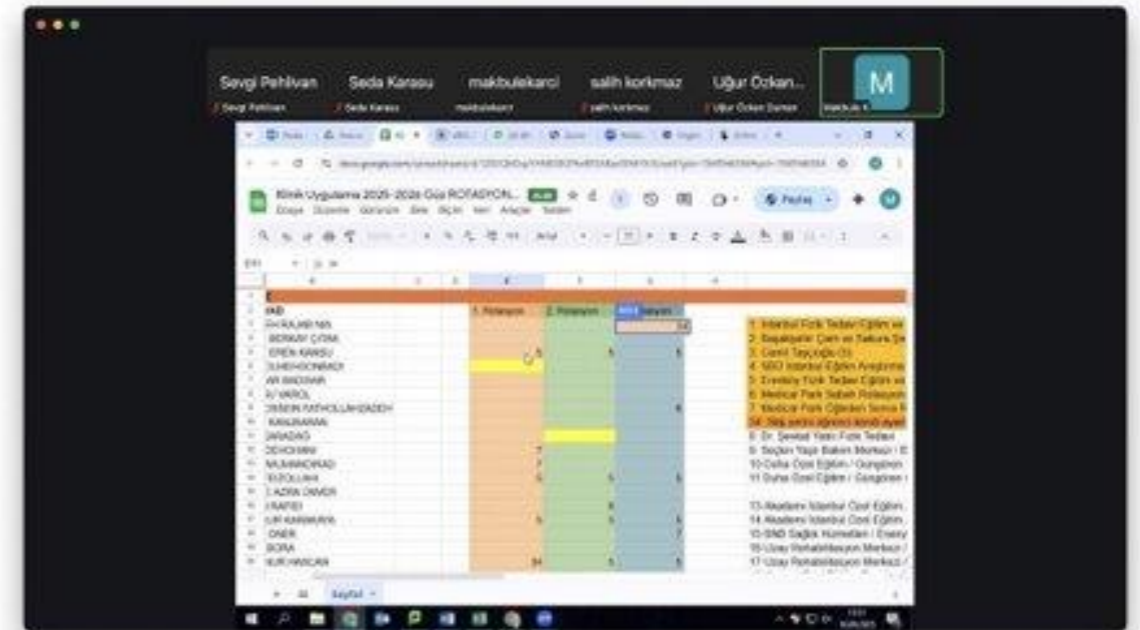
Sevgi Pehlivan
Sevgi Pehlivan
Seda Karasu
Seda Karasu
makbulekarci
makbulekarci
salih korkmaz
salih korkmaz
Uğur Özkan...
Uğur Özkan Duman
M
Makbule K

Klinik Uygulama 2025-2026 Güz ROTASYON...
Dosya Düzenle Görünüm Ekle Biçim Veri Araçlar Yardım
Paylaş

| | 1. Rotasyon | 2. Rotasyon | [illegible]tasyon |
|---|---|---|---|
| ADI | | | |
| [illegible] | | | 14 |
| BERKAY ÇITAK | | | |
| EREN KARASU | 5 | 5 | 5 |
| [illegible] | | | |
| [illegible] | | | |
| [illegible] | | | |
| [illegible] | | | 6 |
| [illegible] | | | |
| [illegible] | | | |
| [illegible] | 7 | | |
| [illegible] | 7 | | |
| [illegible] | 5 | 5 | 5 |
| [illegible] | | | |
| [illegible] | | 5 | |
| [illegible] | 5 | 5 | 5 |
| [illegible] | | | 7 |
| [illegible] | | | |
| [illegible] | 14 | 5 | 5 |

1. İstanbul Fizik Tedavi Eğitim ve
2. Başakşehir Çam ve Sakura Şe
3. Cemil Taşçıoğlu (3)
4. SBÜ İstanbul Eğitim Araştırma
5. Erenköy Fizik Tedavi Eğitim ve
6. Medical Park Sabah Rotasyon
7. Medical Park Öğleden Sonra R
14. Staj yerini öğrenci kendi ayarl
8. Dr. Şevket Yıldız Fizik Tedavi
9. Seçkin Yaşlı Bakım Merkezi / E
10 Duha Özel Eğitim / Güngören
11 Duha Özel Eğitim / Güngören
13 Akademi İstanbul Özel Eğitim
14 Akademi İstanbul Özel Eğitim
15 SND Sağlık Hizmetleri / Eseny
16 Uzay Rehabilitasyon Merkezi /
17 Uzay Rehabilitasyon Merkezi /

Sayfa1